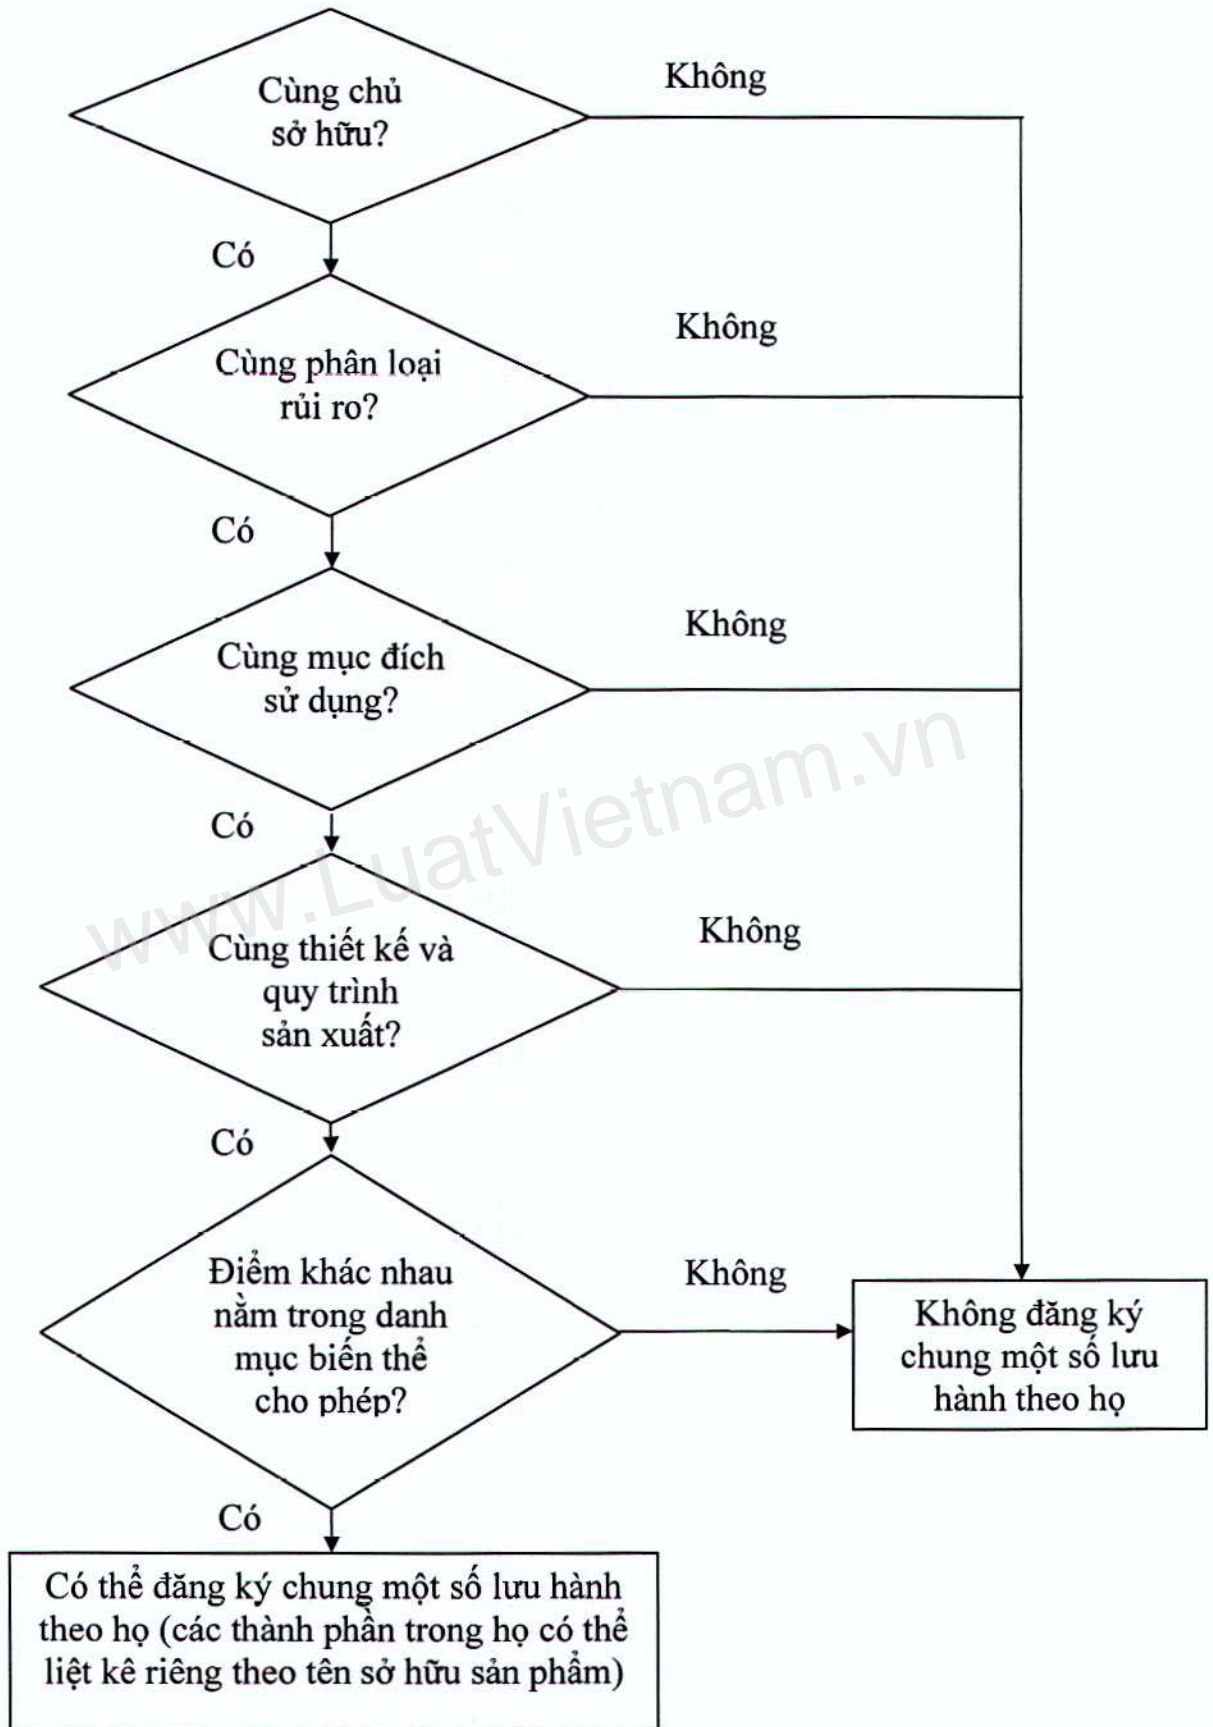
Cùng chủ sở hữu?

Không

Có

Cùng phân loại rủi ro?

Không

Có

Cùng mục đích sử dụng?

Không

Có

Cùng thiết kế và quy trình sản xuất?

Không

Có

Điểm khác nhau nằm trong danh mục biến thể cho phép?

Không

Không đăng ký chung một số lưu hành theo họ

Có

Có thể đăng ký chung một số lưu hành theo họ (các thành phần trong họ có thể liệt kê riêng theo tên sở hữu sản phẩm)

www.LuatVietnam.vn